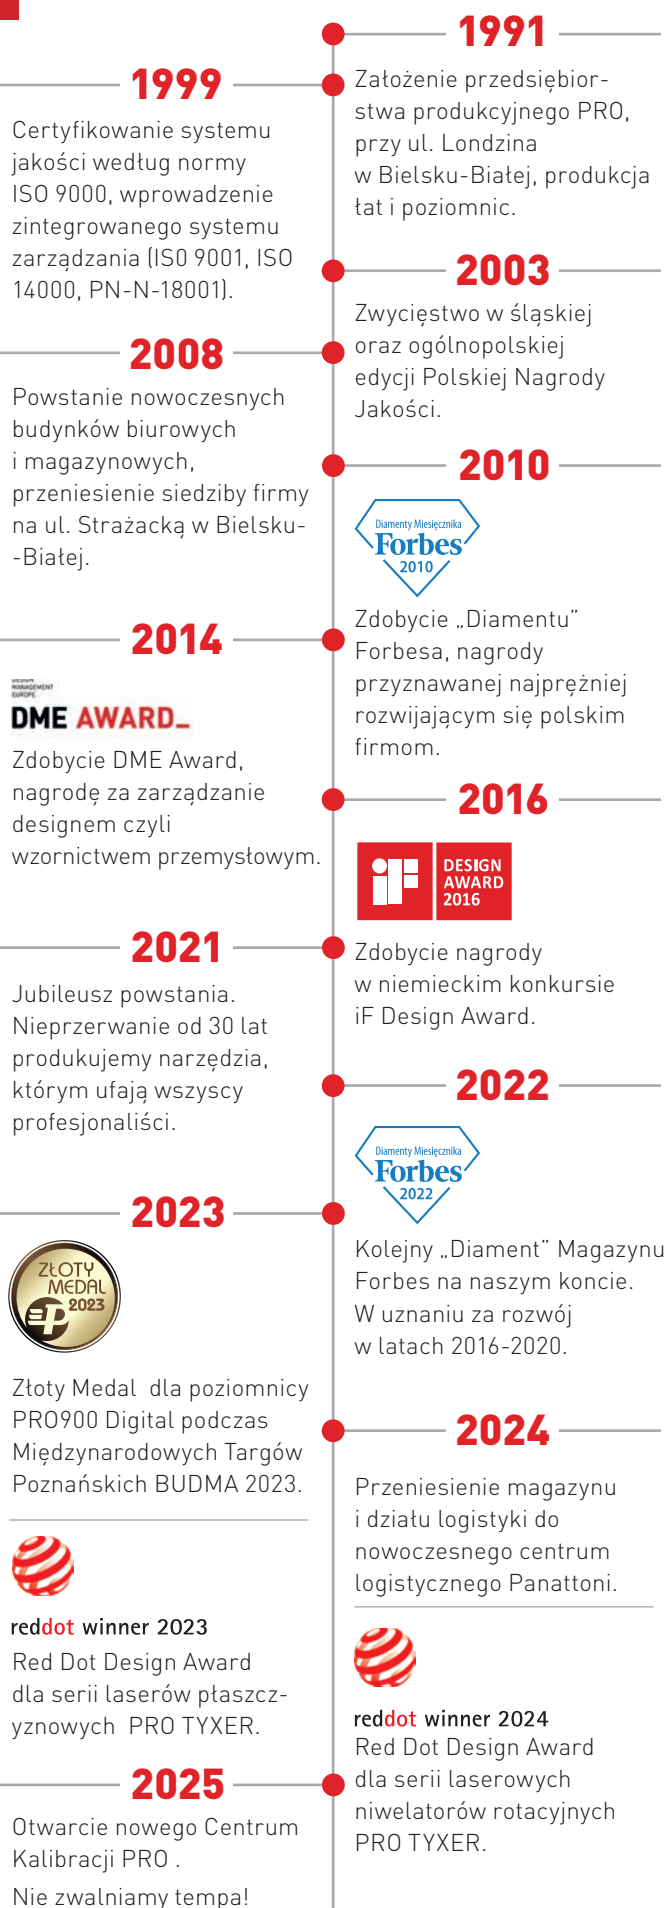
1991

Założenie przedsiębiorstwa produkcyjnego PRO, przy ul. Londzina w Bielsku-Białej, produkcja łat i poziomnic.

1999

Certyfikowanie systemu jakości według normy ISO 9000, wprowadzenie zintegrowanego systemu zarządzania (ISO 9001, ISO 14000, PN-N-18001).

2003

Zwycięstwo w śląskiej oraz ogólnopolskiej edycji Polskiej Nagrody Jakości.

2008

Powstanie nowoczesnych budynków biurowych i magazynowych, przeniesienie siedziby firmy na ul. Strażacką w Bielsku-Białej.

2010

Diamenty Miesięcznika Forbes 2010

Zdobycie „Diamentu" Forbesa, nagrody przyznawanej najprężniej rozwijającym się polskim firmom.

2014

DESIGN MANAGEMENT EUROPE
DME AWARD_

Zdobycie DME Award, nagrodę za zarządzanie designem czyli wzornictwem przemysłowym.

2016

iF DESIGN AWARD 2016

Zdobycie nagrody w niemieckim konkursie iF Design Award.

2021

Jubileusz powstania. Nieprzerwanie od 30 lat produkujemy narzędzia, którym ufają wszyscy profesjonaliści.

2022

Diamenty Miesięcznika Forbes 2022

Kolejny „Diament" Magazynu Forbes na naszym koncie. W uznaniu za rozwój w latach 2016-2020.

2023

ZŁOTY MEDAL 2023

Złoty Medal dla poziomnicy PRO900 Digital podczas Międzynarodowych Targów Poznańskich BUDMA 2023.

2024

Przeniesienie magazynu i działu logistyki do nowoczesnego centrum logistycznego Panattoni.

reddot winner 2023
Red Dot Design Award dla serii laserów płaszczyznowych PRO TYXER.

reddot winner 2024
Red Dot Design Award dla serii laserowych niwelatorów rotacyjnych PRO TYXER.

2025

Otwarcie nowego Centrum Kalibracji PRO .
Nie zwalniamy tempa!